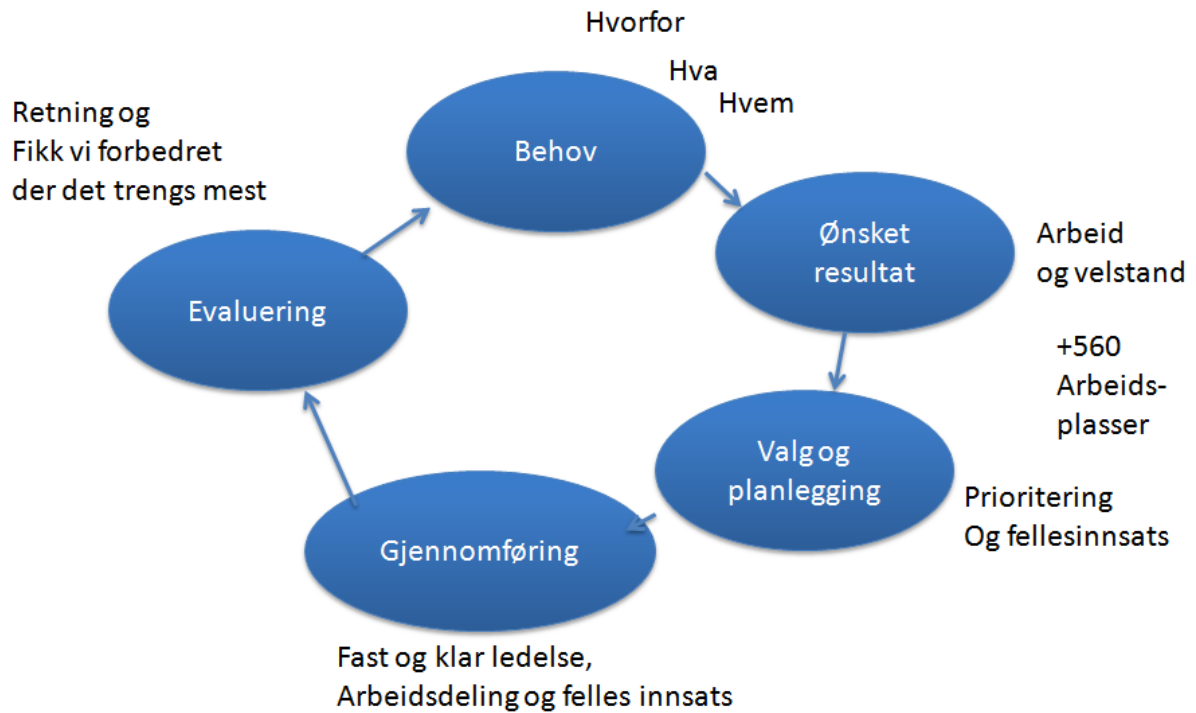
Hvorfor

Hva

Hvem

Retning og
Fikk vi forbedret
der det trengs mest

Behov

Ønsket resultat

Arbeid og velstand

+560 Arbeidsplasser

Evaluering

Valg og planlegging

Prioritering
Og fellesinnsats

Gjennomføring

Fast og klar ledelse,
Arbeidsdeling og felles innsats